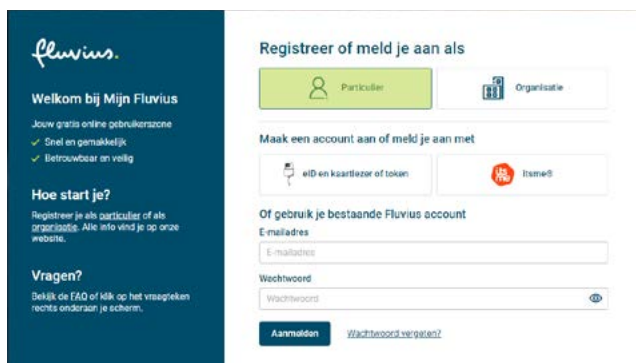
fluvius.

Welkom bij Mijn Fluvius

Jouw gratis online gebruikerszone

✓ Snel en gemakkelijk
✓ Betrouwbaar en veilig

Hoe start je?

Registreer je als particulier of als organisatie. Alle info vind je op onze website.

Vragen?

Bekijk de FAQ of klik op het vraagteken rechts onderaan je scherm.

Registreer of meld je aan als

Particulier

Organisatie

Maak een account aan of meld je aan met

eID en kaartlezer of token

itsme®

Of gebruik je bestaande Fluvius account

E-mailadres

E-mailadres

Wachtwoord

Wachtwoord

Aanmelden

Wachtwoord vergeten?